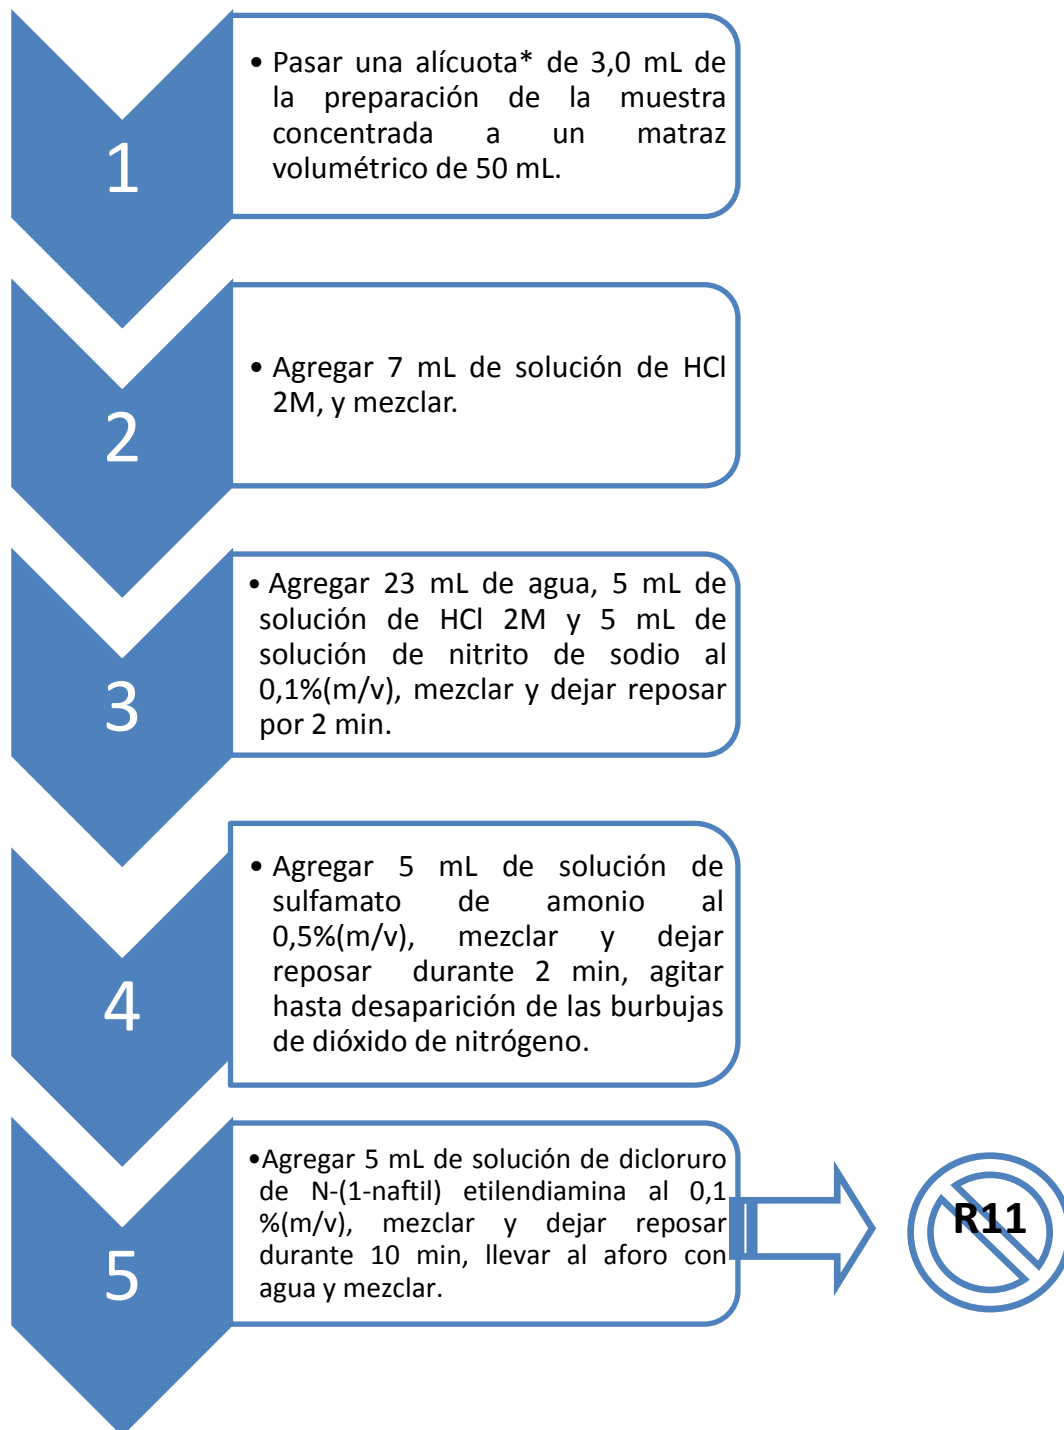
1

• Pasar una alícuota* de 3,0 mL de la preparación de la muestra concentrada a un matraz volumétrico de 50 mL.

2

• Agregar 7 mL de solución de HCl 2M, y mezclar.

3

• Agregar 23 mL de agua, 5 mL de solución de HCl 2M y 5 mL de solución de nitrito de sodio al 0,1%(m/v), mezclar y dejar reposar por 2 min.

4

• Agregar 5 mL de solución de sulfamato de amonio al 0,5%(m/v), mezclar y dejar reposar durante 2 min, agitar hasta desaparición de las burbujas de dióxido de nitrógeno.

5

•Agregar 5 mL de solución de dicloruro de N-(1-naftil) etilendiamina al 0,1 %(m/v), mezclar y dejar reposar durante 10 min, llevar al aforo con agua y mezclar.

R11